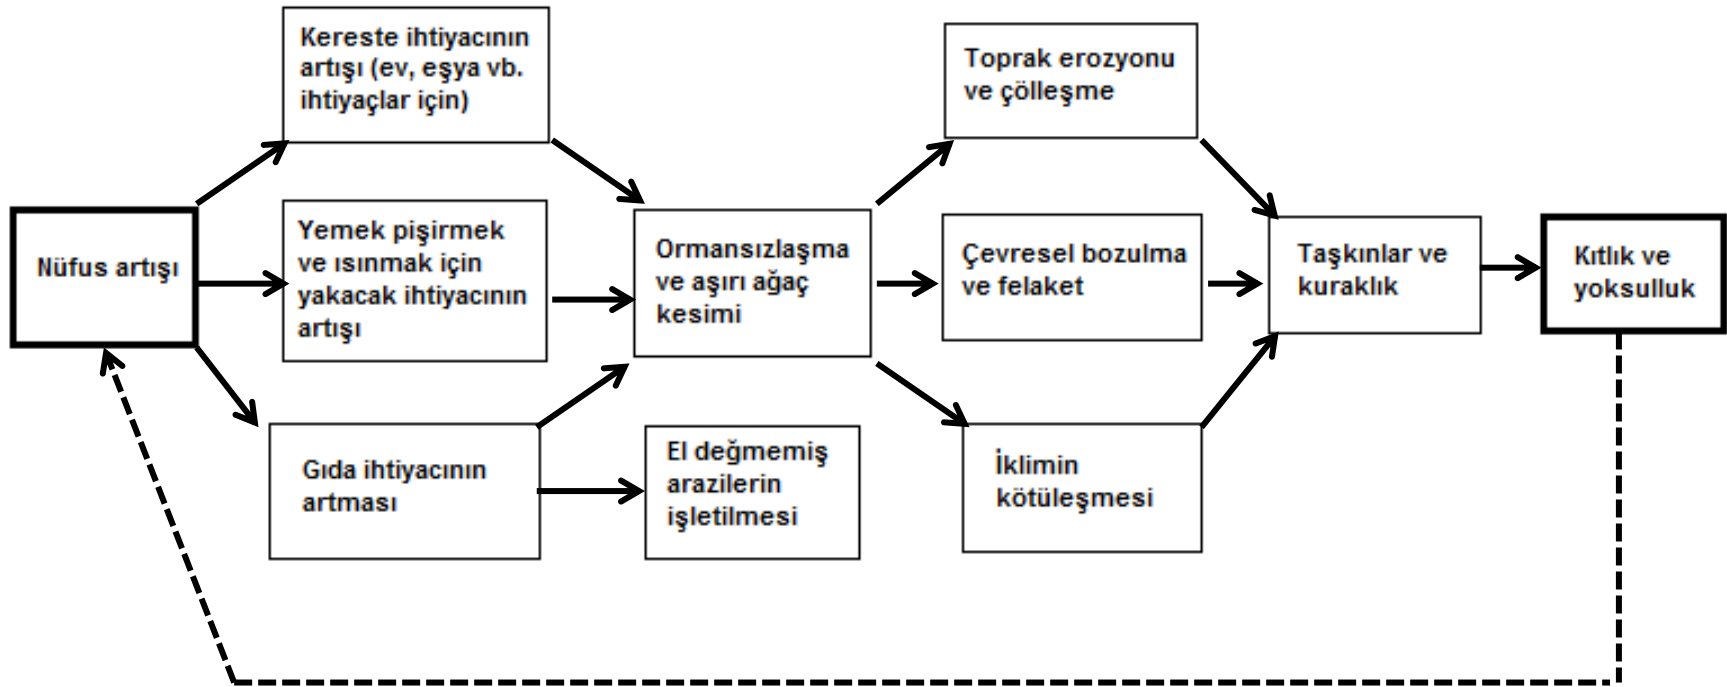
Nüfus artışı

Kereste ihtiyacının artışı (ev, eşya vb. ihtiyaçlar için)

Yemek pişirmek ve ısınmak için yakacak ihtiyacının artışı

Gıda ihtiyacının artması

Ormansızlaşma ve aşırı ağaç kesimi

El değmemiş arazilerin işletilmesi

Toprak erozyonu ve çölleşme

Çevresel bozulma ve felaket

İklimin kötüleşmesi

Taşkınlar ve kuraklık

Kıtlık ve yoksulluk